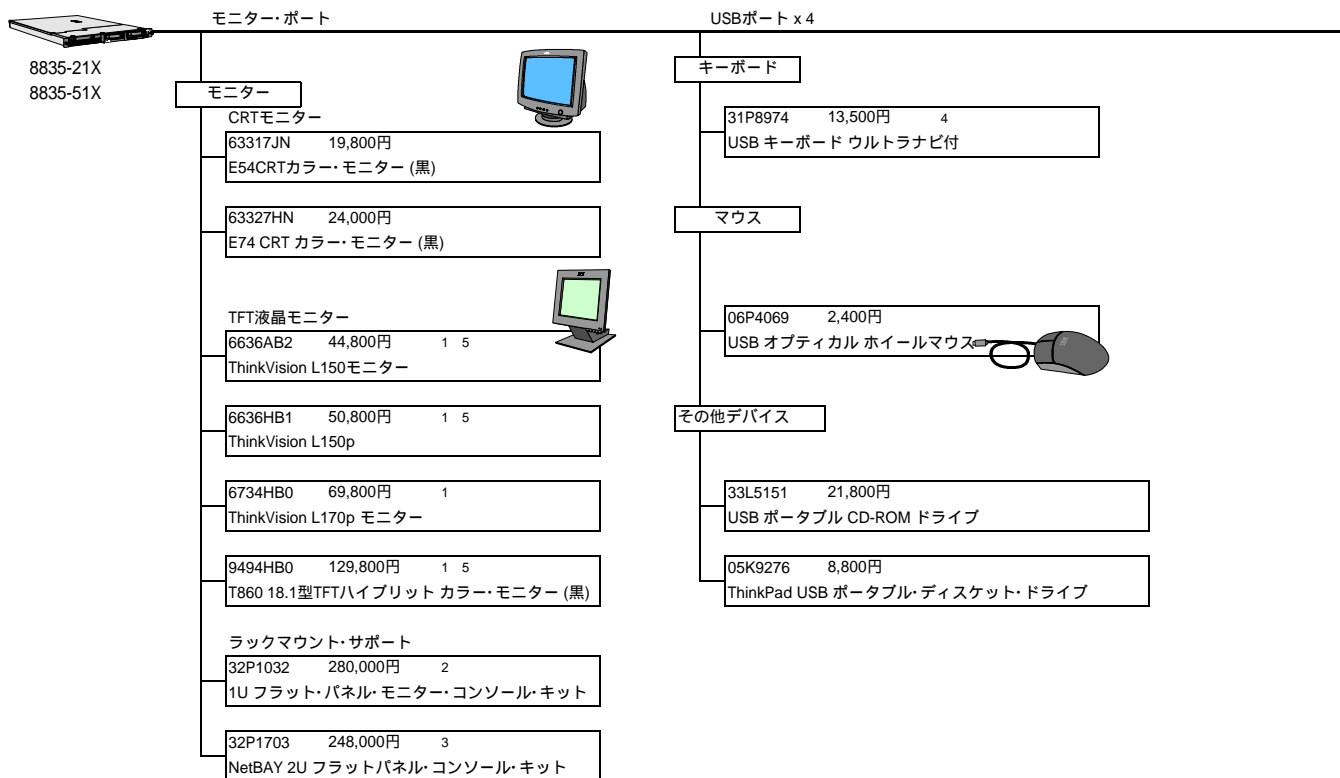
モニター・ポート

USBポート x 4

8835-21X
8835-51X

モニター

CRTモニター

63317JN 19,800円
E54CRTカラー・モニター (黒)

63327HN 24,000円
E74 CRT カラー・モニター (黒)

TFT液晶モニター

6636AB2 44,800円 1 5
ThinkVision L150モニター

6636HB1 50,800円 1 5
ThinkVision L150p

6734HB0 69,800円 1
ThinkVision L170p モニター

9494HB0 129,800円 1 5
T860 18.1型TFTハイブリット カラー・モニター (黒)

ラックマウント・サポート

32P1032 280,000円 2
1U フラット・パネル・モニター・コンソール・キット

32P1703 248,000円 3
NetBAY 2U フラットパネル・コンソール・キット

キーボード

31P8974 13,500円 4
USB キーボード ウルトラナビ付

マウス

06P4069 2,400円
USB オプティカル ホイールマウス

その他デバイス

33L5151 21,800円
USB ポータブル CD-ROM ドライブ

05K9276 8,800円
ThinkPad USB ポータブル・ディスケット・ドライブ